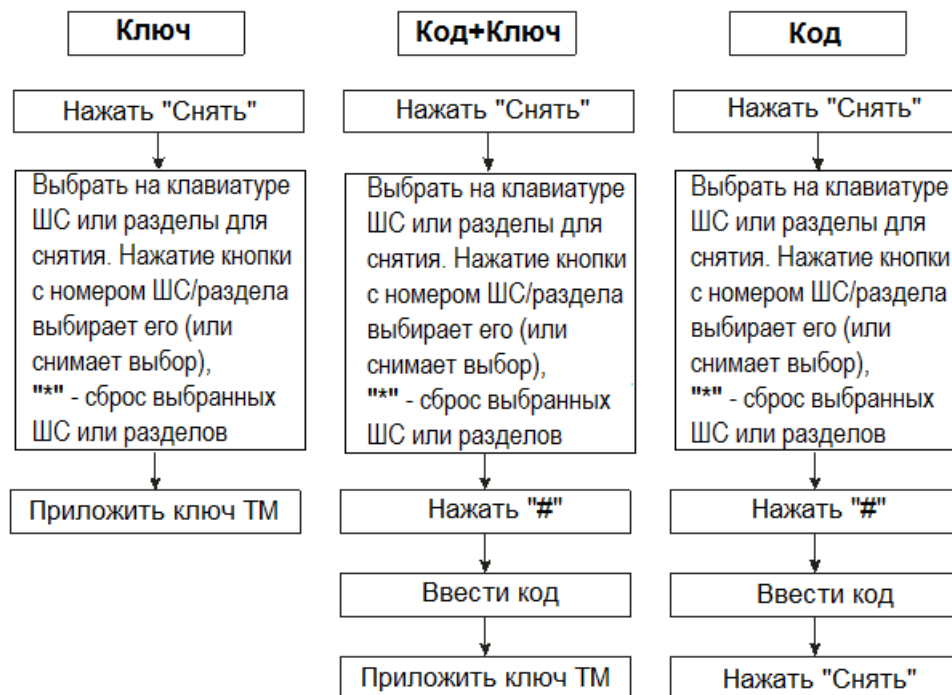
Ключ

Нажать "Снять"

Выбрать на клавиатуре ШС или разделы для снятия. Нажатие кнопки с номером ШС/раздела выбирает его (или снимает выбор), "*" - сброс выбранных ШС или разделов

Приложить ключ ТМ

Код+Ключ

Нажать "Снять"

Выбрать на клавиатуре ШС или разделы для снятия. Нажатие кнопки с номером ШС/раздела выбирает его (или снимает выбор), "*" - сброс выбранных ШС или разделов

Нажать "#"

Ввести код

Приложить ключ ТМ

Код

Нажать "Снять"

Выбрать на клавиатуре ШС или разделы для снятия. Нажатие кнопки с номером ШС/раздела выбирает его (или снимает выбор), "*" - сброс выбранных ШС или разделов

Нажать "#"

Ввести код

Нажать "Снять"